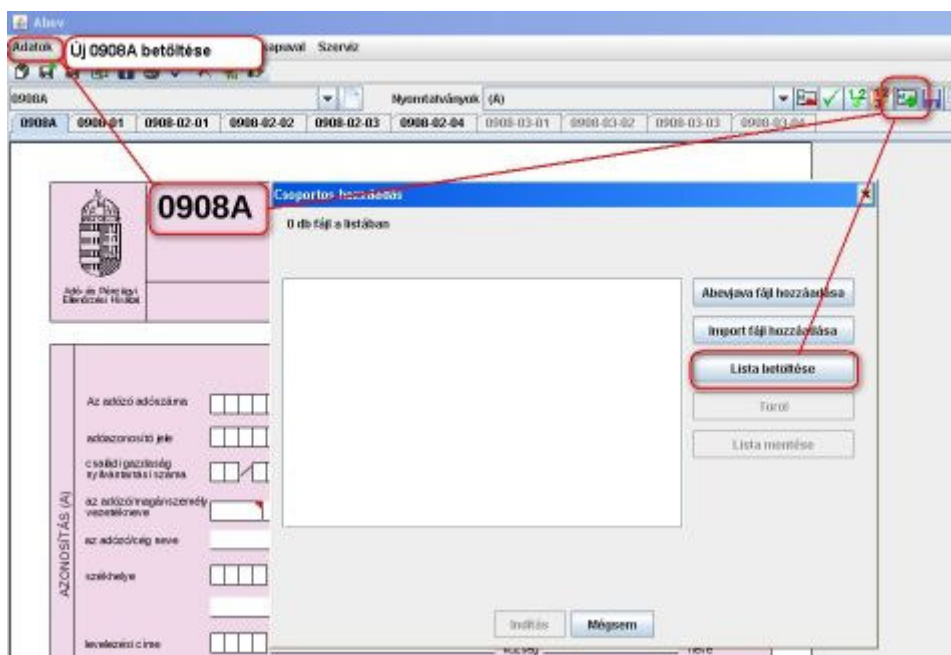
Abev

Adatok Új 0908A betöltése apaval Szerviz

0908A

Nyomtatványok (A)

0908A 0908-01 0908-02-01 0908-02-02 0908-02-03 0908-02-04 0908-03-01 0908-03-02 0908-03-03 0908-03-04

0908A

Adó- és Pénzügyi Ellenőrzési Hivatal

Csoportos hozzáadás

0 db fájl a listában

Abevjava fájl hozzáadása

Import fájl hozzáadása

Lista betöltése

Töröl

Lista mentése

Indítás Mégsem

AZONOSÍTÁS (A)

Az adózó adószáma

adóazonosító jele

családi gazdaság nyilvántartási száma

az adózó/magánszemély vezetékneve

az adózó/cég neve

székhelye

levelezési címe

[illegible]

neve